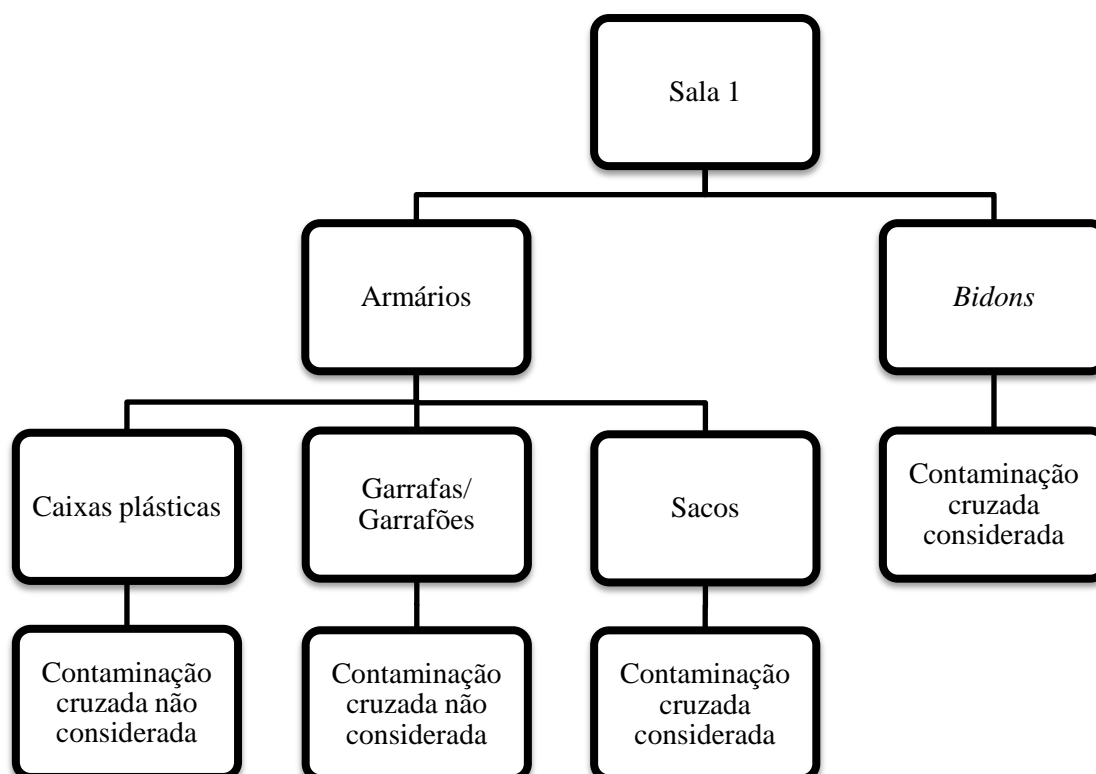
Sala 1

Armários

Bidons

Caixas plásticas

Garrafas/ Garrafões

Sacos

Contaminação cruzada considerada

Contaminação cruzada não considerada

Contaminação cruzada não considerada

Contaminação cruzada considerada